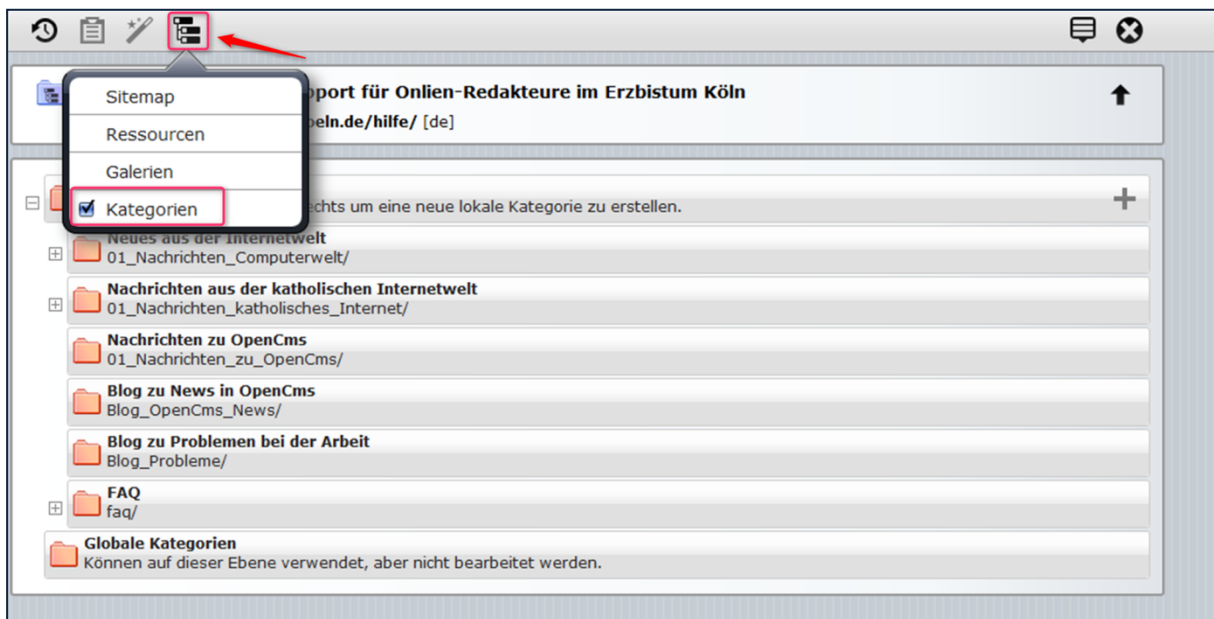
Sitemap

Ressourcen

Galerien

Kategorien

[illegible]pport für Onlien-Redakteure im Erzbistum Köln

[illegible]eln.de/hilfe/ [de]

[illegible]echts um eine neue lokale Kategorie zu erstellen.

Neues aus der Internetwelt
01_Nachrichten_Computerwelt/

Nachrichten aus der katholischen Internetwelt
01_Nachrichten_katholisches_Internet/

Nachrichten zu OpenCms
01_Nachrichten_zu_OpenCms/

Blog zu News in OpenCms
Blog_OpenCms_News/

Blog zu Problemen bei der Arbeit
Blog_Probleme/

FAQ
faq/

Globale Kategorien
Können auf dieser Ebene verwendet, aber nicht bearbeitet werden.